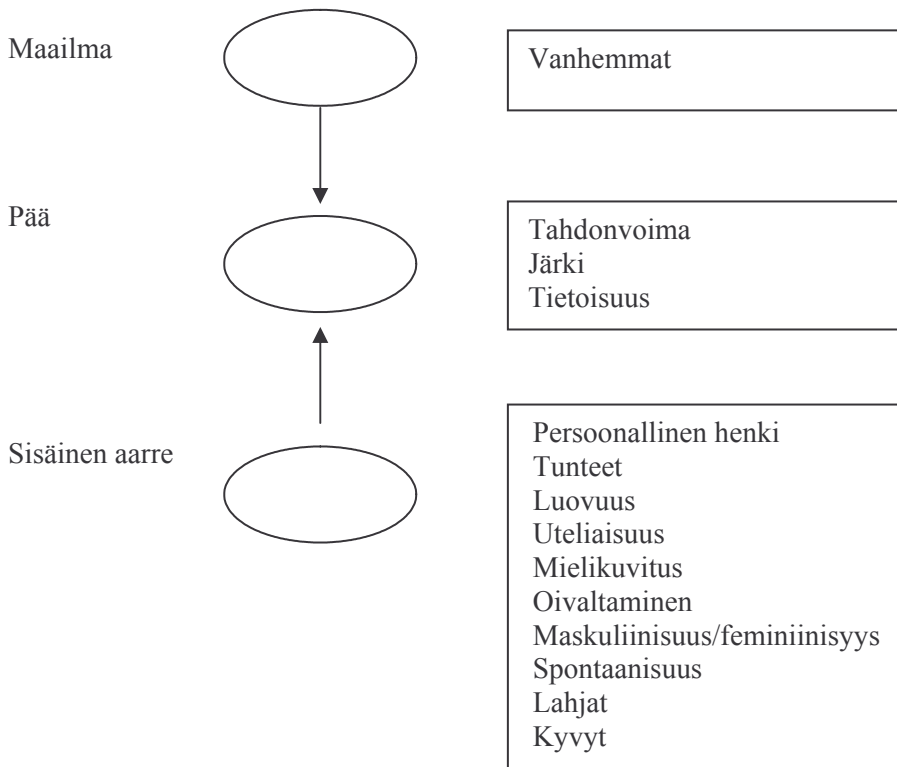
Maailma

Vanhemmat

Pää

Tahdonvoima
Järki
Tietoisuus

Sisäinen aarre

Persoonallinen henki
Tunteet
Luovuus
Uteliaisuus
Mielikuvitus
Oivaltaminen
Maskuliinisuus/feminiinisyys
Spontaanisuus
Lahjat
Kyvyt